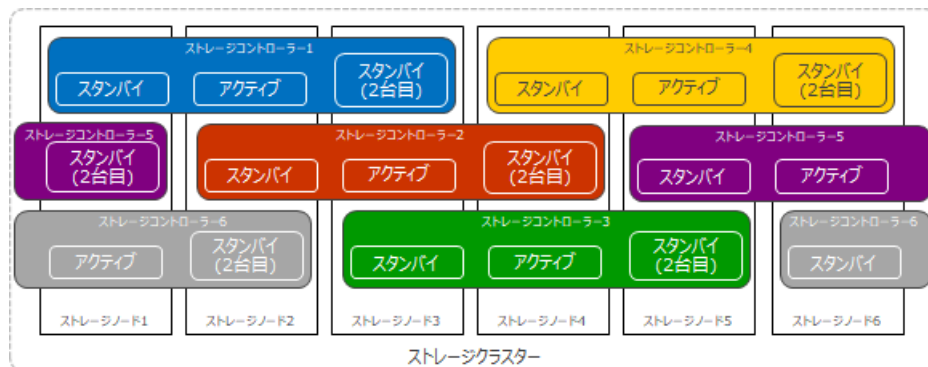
ストレージコントローラー1
スタンバイ
アクティブ
スタンバイ
(2台目)

ストレージコントローラー4
スタンバイ
アクティブ
スタンバイ
(2台目)

ストレージコントローラー5
スタンバイ
(2台目)

ストレージコントローラー2
スタンバイ
アクティブ
スタンバイ
(2台目)

ストレージコントローラー5
スタンバイ
アクティブ

ストレージコントローラー6
アクティブ
スタンバイ
(2台目)

ストレージコントローラー3
スタンバイ
アクティブ
スタンバイ
(2台目)

ストレージコントローラー6
スタンバイ

ストレージノード1
ストレージノード2
ストレージノード3
ストレージノード4
ストレージノード5
ストレージノード6

ストレージクラスター